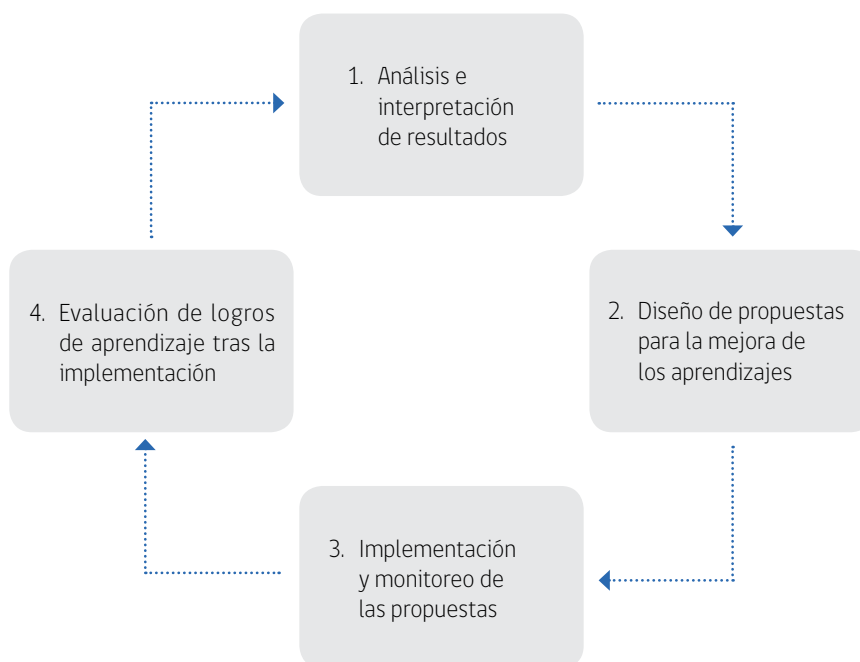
1. Análisis e interpretación de resultados

2. Diseño de propuestas para la mejora de los aprendizajes

3. Implementación y monitoreo de las propuestas

4. Evaluación de logros de aprendizaje tras la implementación